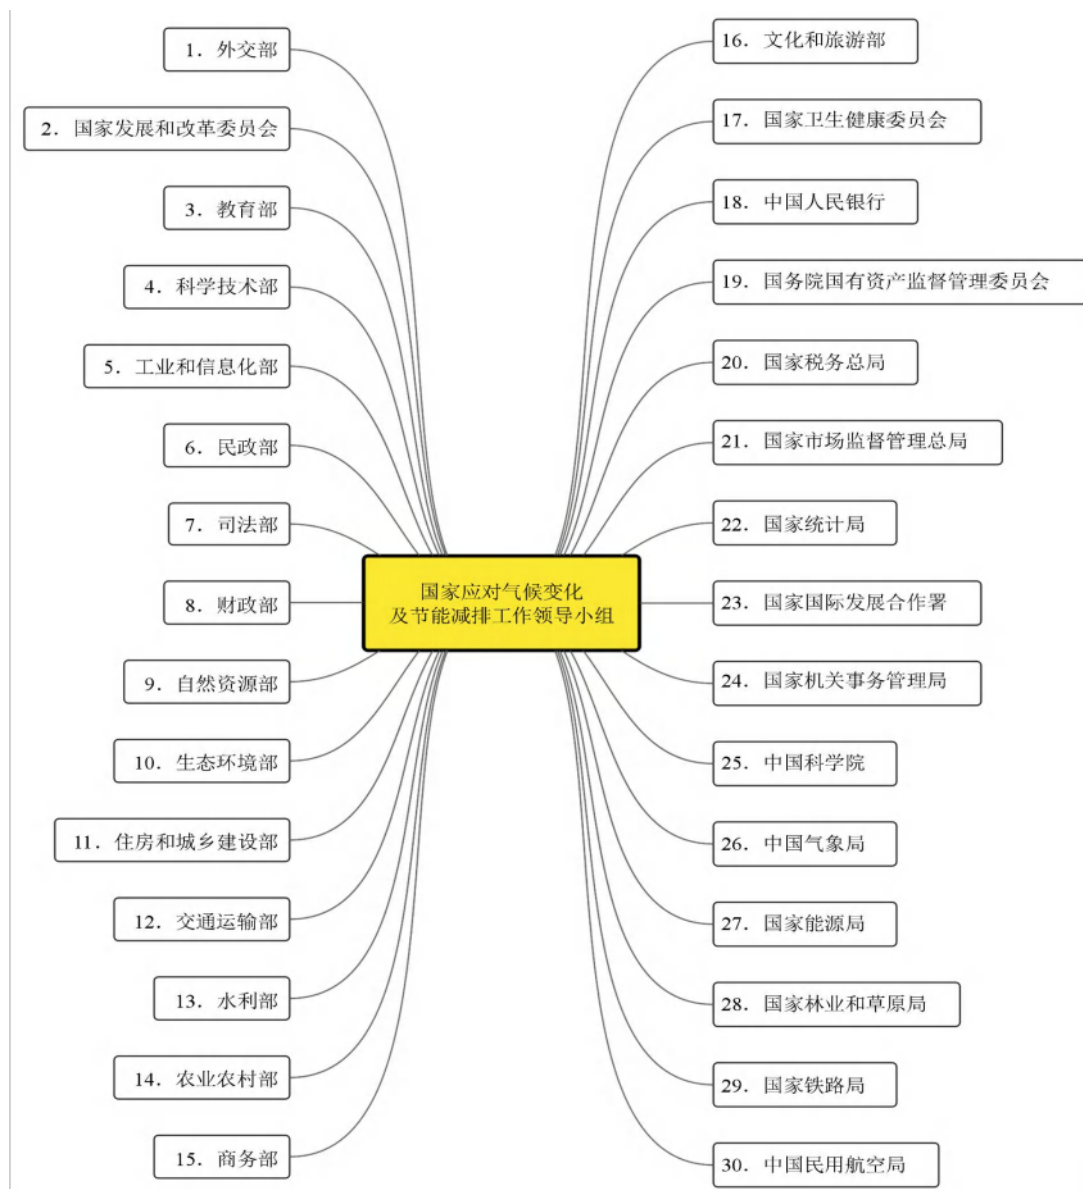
国家应对气候变化
及节能减排工作领导小组

1．外交部

2．国家发展和改革委员会

3．教育部

4．科学技术部

5．工业和信息化部

6．民政部

7．司法部

8．财政部

9．自然资源部

10．生态环境部

11．住房和城乡建设部

12．交通运输部

13．水利部

14．农业农村部

15．商务部

16．文化和旅游部

17．国家卫生健康委员会

18．中国人民银行

19．国务院国有资产监督管理委员会

20．国家税务总局

21．国家市场监督管理总局

22．国家统计局

23．国家国际发展合作署

24．国家机关事务管理局

25．中国科学院

26．中国气象局

27．国家能源局

28．国家林业和草原局

29．国家铁路局

30．中国民用航空局